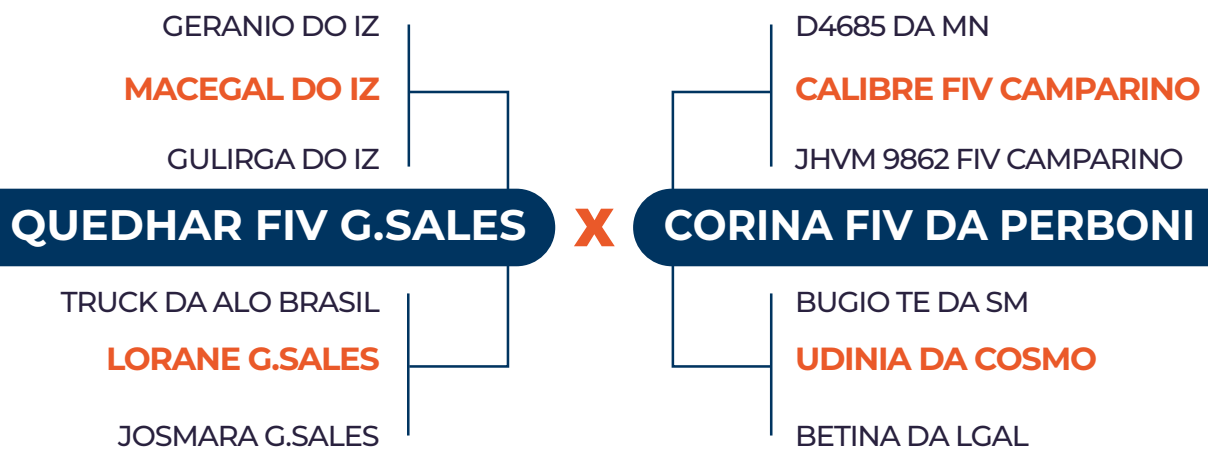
GERANIO DO IZ

MACEGAL DO IZ

GULIRGA DO IZ

QUEDHAR FIV G.SALES

TRUCK DA ALO BRASIL

LORANE G.SALES

JOSMARA G.SALES

X

D4685 DA MN

CALIBRE FIV CAMPARINO

JHVM 9862 FIV CAMPARINO

CORINA FIV DA PERBONI

BUGIO TE DA SM

UDINIA DA COSMO

BETINA DA LGAL